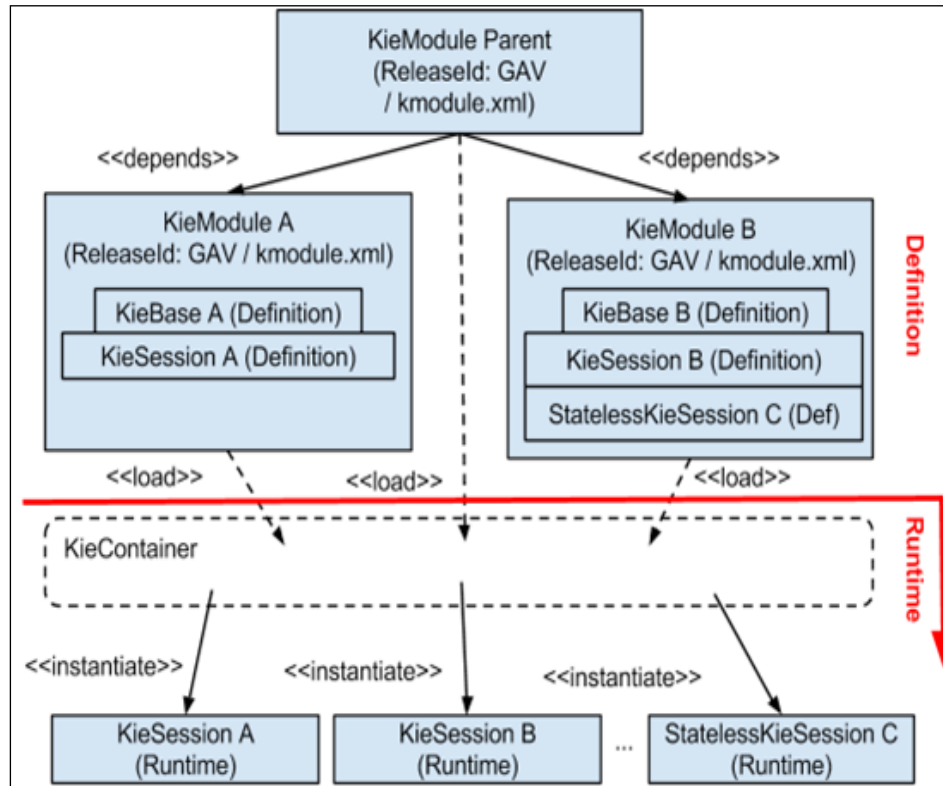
KieModule Parent
(ReleaseId: GAV
/ kmodule.xml)

<<depends>>

<<depends>>

KieModule A
(ReleaseId: GAV / kmodule.xml)

KieBase A (Definition)

KieSession A (Definition)

KieModule B
(ReleaseId: GAV / kmodule.xml)

KieBase B (Definition)

KieSession B (Definition)

StatelessKieSession C (Def)

Definition

<<load>>

<<load>>

<<load>>

KieContainer

Runtime

<<instantiate>>

<<instantiate>>

<<instantiate>>

KieSession A
(Runtime)

KieSession B
(Runtime)

...

StatelessKieSession C
(Runtime)